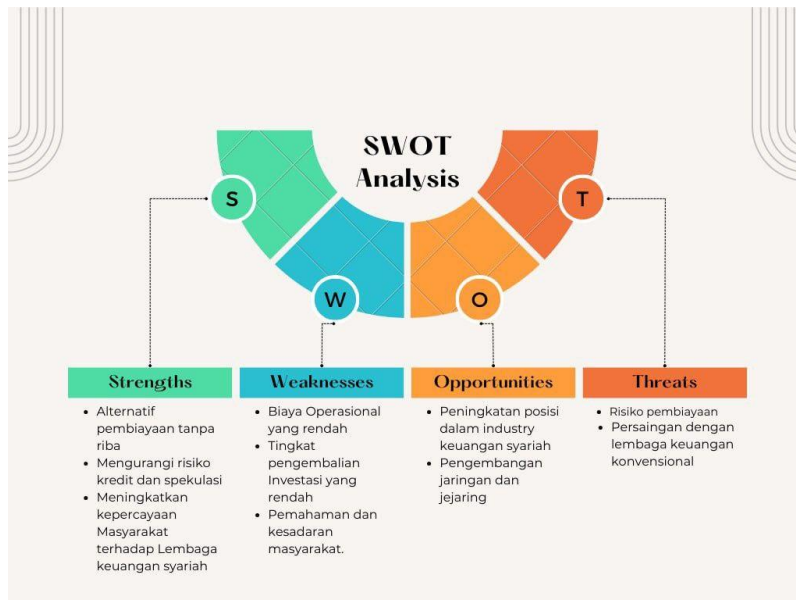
SWOT Analysis

S

W

O

T

Strengths
- Alternatif pembiayaan tanpa riba
- Mengurangi risiko kredit dan spekulasi
- Meningkatkan kepercayaan Masyarakat terhadap Lembaga keuangan syariah

Weaknesses
- Biaya Operasional yang rendah
- Tingkat pengembalian Investasi yang rendah
- Pemahaman dan kesadaran masyarakat.

Opportunities
- Peningkatan posisi dalam industry keuangan syariah
- Pengembangan jaringan dan jejaring

Threats
- Risiko pembiayaan
- Persaingan dengan lembaga keuangan konvensional